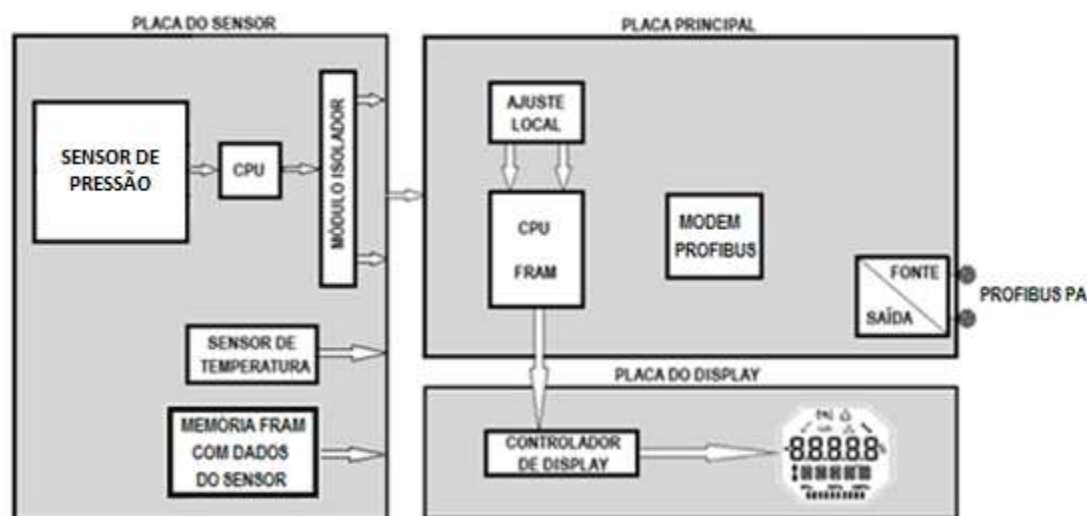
PLACA DO SENSOR

SENSOR DE PRESSÃO

CPU

MÓDULO ISOLADOR

SENSOR DE TEMPERATURA

MEMORIA FRAM COM DADOS DO SENSOR

PLACA PRINCIPAL

AJUSTE LOCAL

CPU

FRAM

MODEM PROFIBUS

FONTE

SAÍDA

PROFIBUS PA

PLACA DO DISPLAY

CONTROLADOR DE DISPLAY

88888